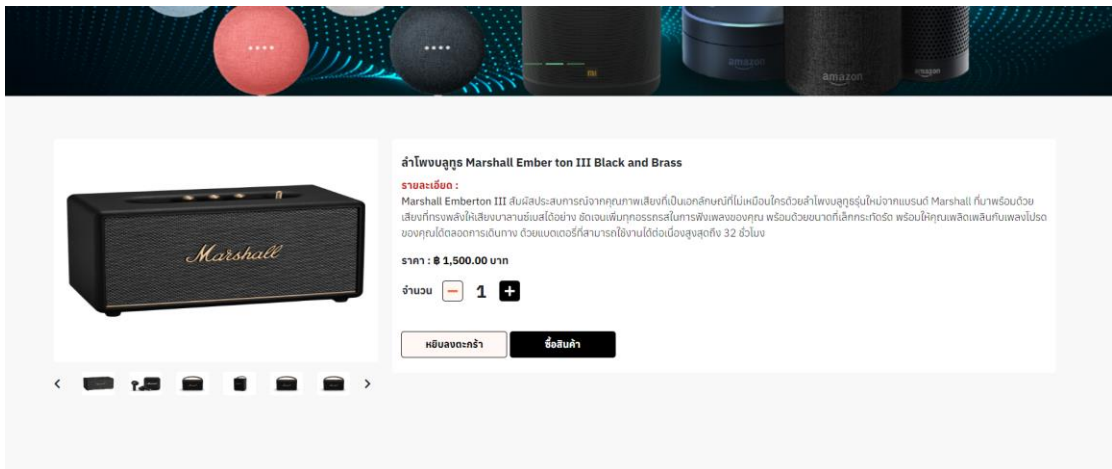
ลำโพงบลูทูธ Marshall Ember ton III Black and Brass

รายละเอียด :

Marshall Emberton III สัมผัสประสบการณ์จากคุณภาพเสียงที่เป็นเอกลักษณ์ที่ไม่เหมือนใครด้วยลำโพงบลูทูธรุ่นใหม่จากแบรนด์ Marshall ที่มาพร้อมด้วยเสียงที่ทรงพลังให้เสียงเบาลงชัดเจนได้อย่าง ชัดเจนเพิ่มทุกอรรถรสในการฟังเพลงของคุณ พร้อมด้วยขนาดที่เล็กกระทัดรัด พร้อมให้คุณเพลิดเพลินกับเพลงโปรดของคุณได้ตลอดการเดินทาง ด้วยแบตเตอรี่ที่สามารถใช้งานได้ต่อเนื่องสูงสุดถึง 32 ชั่วโมง

ราคา : ฿ 1,500.00 บาท

จำนวน − 1 +

หยิบลงตะกร้า

ซื้อสินค้า

amazon

amazon

amazon

mi

Marshall

‹ ›